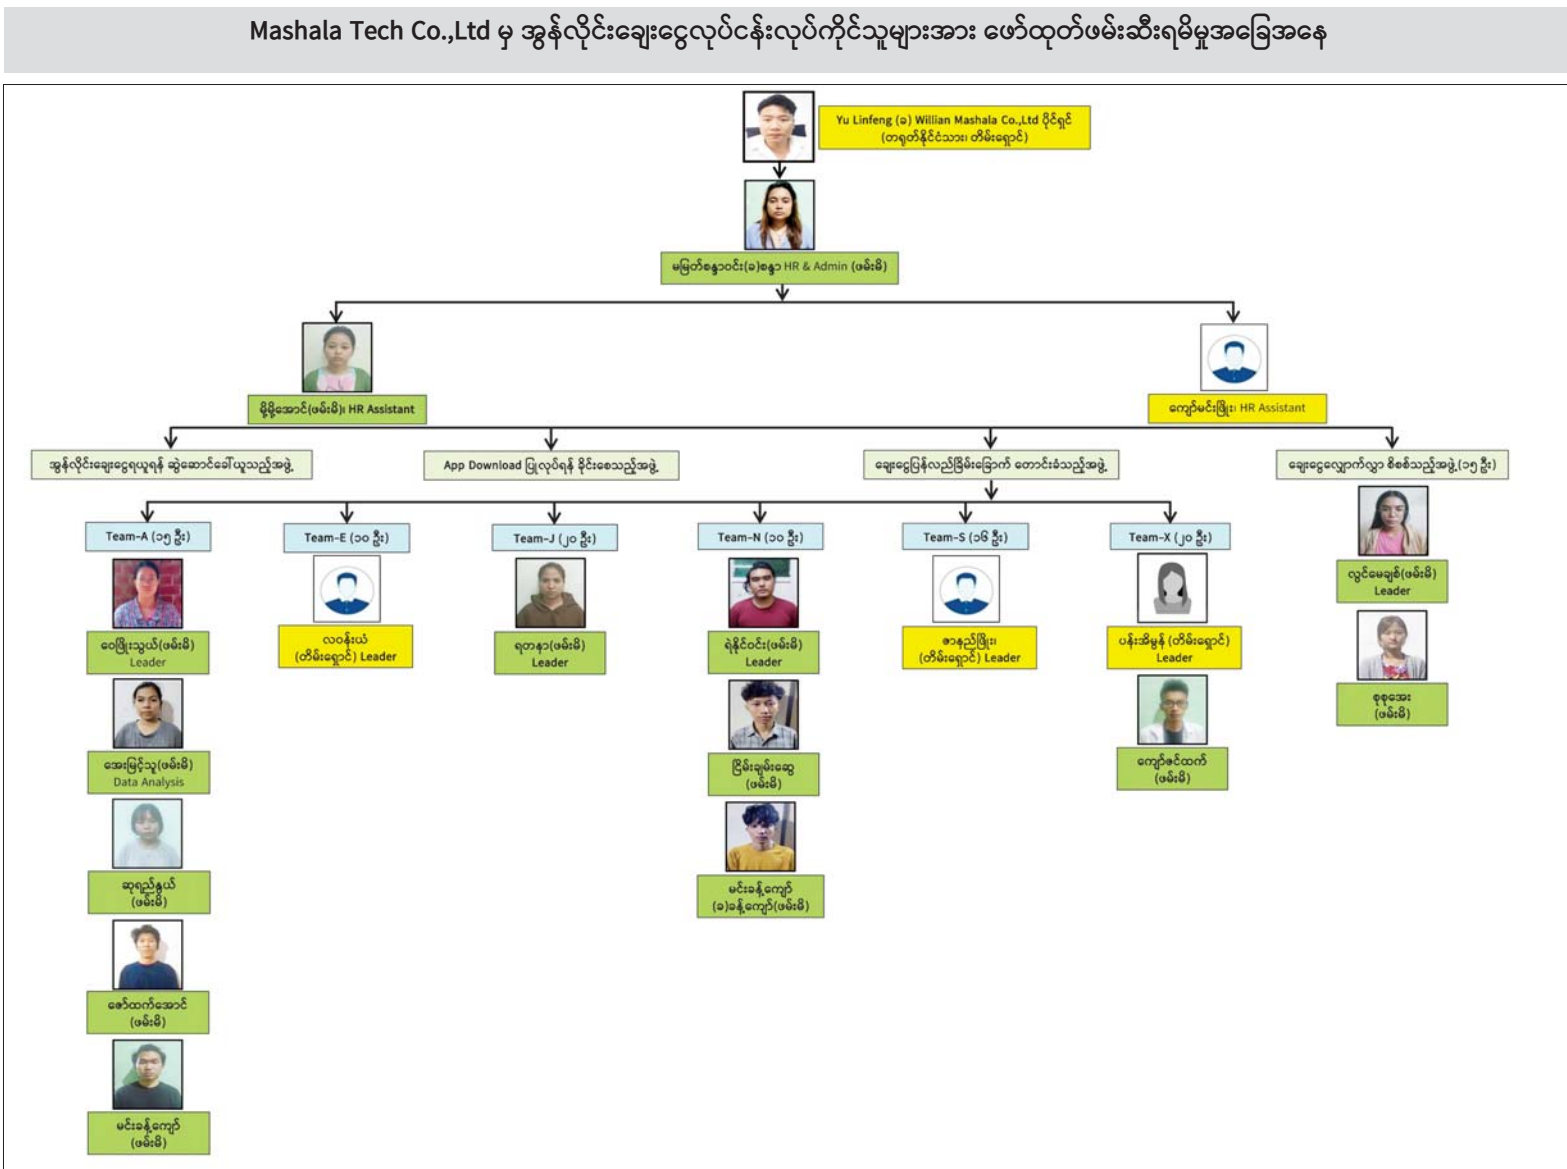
Mashala Tech Co.,Ltd မှ အွန်လိုင်းချေးငွေလုပ်ငန်းလုပ်ကိုင်သူများအား ဖော်ထုတ်ဖမ်းဆီးရမိမှုအခြေအနေ

Yu Linfeng (ခ) Willian Mashala Co.,Ltd ပိုင်ရှင် (တရုတ်နိုင်ငံသား၊ တိမ်းရှောင်)

မမြတ်စန္ဒာဝင်း(ခ)စန္ဒာ HR & Admin (ဖမ်းမိ)

မို့မို့အောင်(ဖမ်းမိ)၊ HR Assistant

ကျော်မင်းဖြိုး၊ HR Assistant

အွန်လိုင်းချေးငွေရယူရန် ဆွဲဆောင်ခေါ်ယူသည့်အဖွဲ့

App Download ပြုလုပ်ရန် နိုင်းစေသည့်အဖွဲ့

ချေးငွေပြန်လည်ဖြိမ်းခြောက် တောင်းခံသည့်အဖွဲ့

ချေးငွေလျှောက်လွှာ စိစစ်သည့်အဖွဲ့ (၁၅ ဦး)

Team-A (၁၅ ဦး)

Team-E (၁၀ ဦး)

Team-J (၂၀ ဦး)

Team-N (၁၀ ဦး)

Team-S (၁၆ ဦး)

Team-X (၂၀ ဦး)

ဝေဖြိုးသွယ်(ဖမ်းမိ) Leader

လဝန်းယံ (တိမ်းရှောင်) Leader

ရတနာ(ဖမ်းမိ) Leader

ရဲနိုင်ဝင်း(ဖမ်းမိ) Leader

ဇာနည်ဖြိုး (တိမ်းရှောင်) Leader

ပန်းအိမွန် (တိမ်းရှောင်) Leader

လွင်မေချစ်(ဖမ်းမိ) Leader

အေးမြင့်သူ(ဖမ်းမိ) Data Analysis

ငြိမ်းချမ်းဆွေ (ဖမ်းမိ)

ကျော်ဇင်ထက် (ဖမ်းမိ)

စုစုအေး (ဖမ်းမိ)

ဆုရည်နွယ် (ဖမ်းမိ)

မင်းခန့်ကျော် (ခ)ခန့်ကျော်(ဖမ်းမိ)

ဇော်ထက်အောင် (ဖမ်းမိ)

မင်းခန့်ကျော် (ဖမ်းမိ)